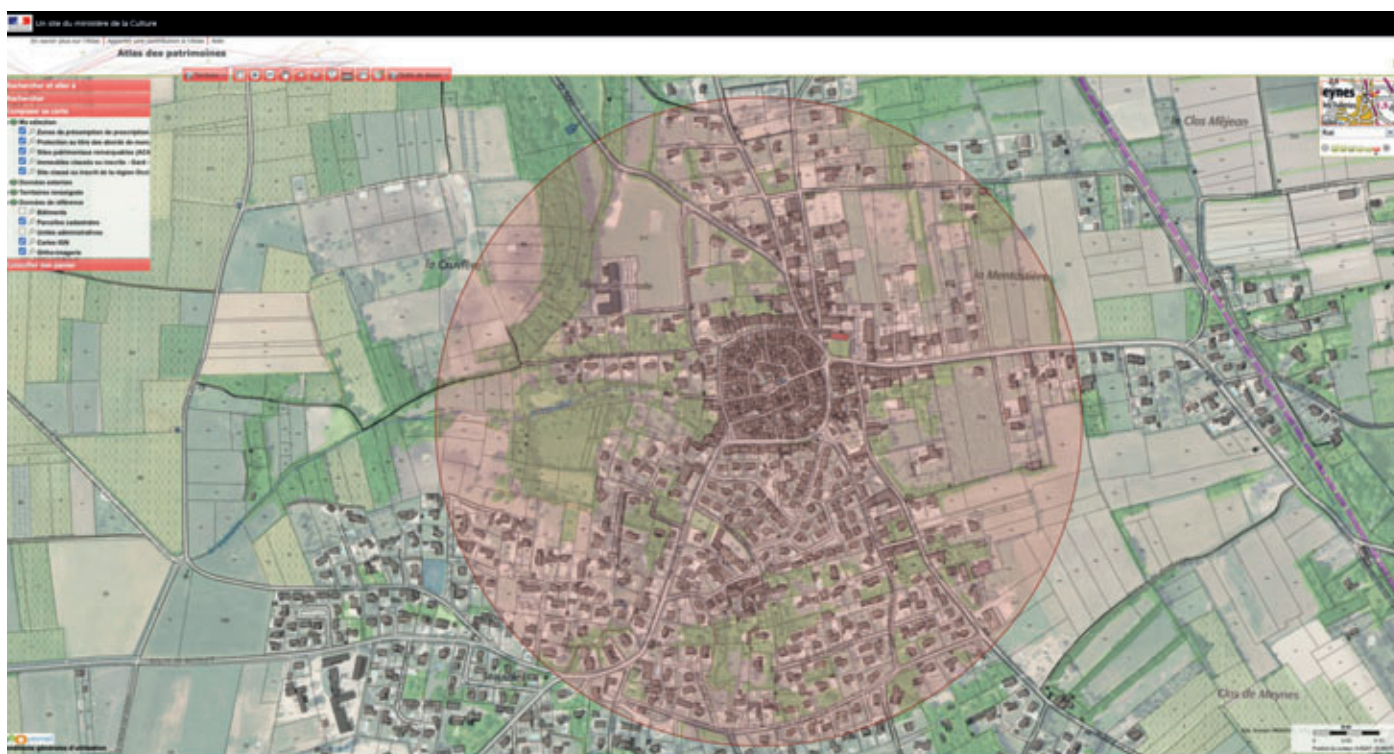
Un site du ministère de la Culture

En savoir plus sur l'Atlas | Apporter une contribution à l'Atlas | Aide

Atlas des patrimoines

Rechercher et aller à
Rechercher
Contenu de la carte
Ma sélection
Zones de présomption de prescription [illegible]
Protection au titre des abords de monu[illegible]
Sites patrimoniaux remarquables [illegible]
Immeubles classés ou inscrits - Gard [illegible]
Site classé ou inscrit de la région Occ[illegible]
Données externes
Territoires municipaux
Données de référence
Bâtiments
Parcelles cadastrales
Limites administratives
Cartes IGN
Orthoimagerie
Consulter mes paniers

Clos Mijean
la Courbe
la Montchaine
Clos de Meynes

eynes